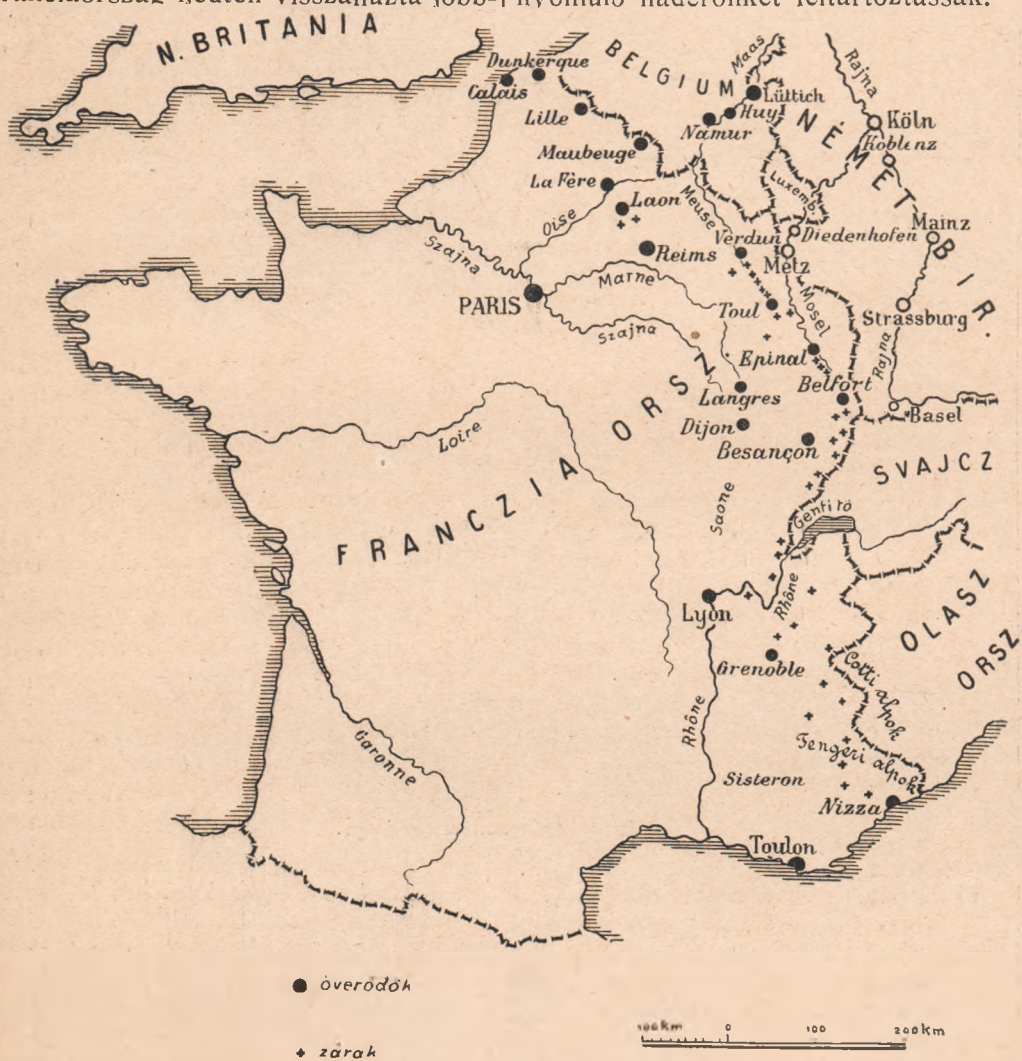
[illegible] visszanazta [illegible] haderőnket feltartóztassák.

N. BRITANIA

BELGIUM

Maas

Rajna

Dunkerque

Calais

Lille

Lüttich

Huy

Namur

Köln

Koblenz

NÉMET BIR.

Maubeuge

La Fère

Laon

Luxemb.

Mainz

Oise

Meuse

Verdun

Diedenhofen

Szajna

Reims

Metz

PARIS

Marne

Toul

Mosel

Strassburg

Szajna

Epinal

Belfort

Rajna

Basel

Langres

FRANCZIA ORSZ.

Loire

Dijon

Besançon

SVAJCZ

Saone

Genfi tó

Lyon

Rhône

OLASZ ORSZ

Grenoble

Cotti alpok

Rhône

Tengeri alpok

Garonne

Sisteron

Nizza

Toulon

övedődők

zárak

100km 0 100 200km